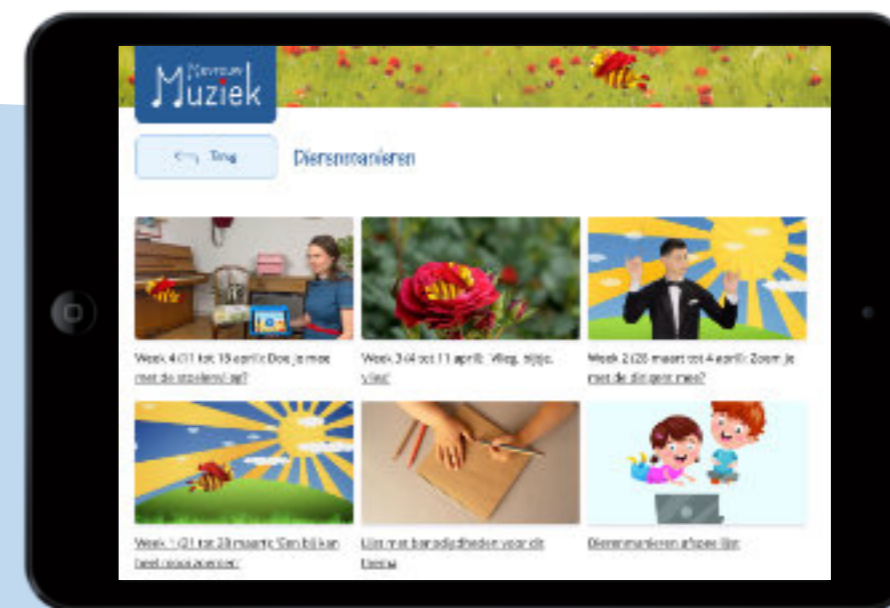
Nieuwe Muziek

Terug

Dierenmanieren

Week 4 (11 tot 18 april): Doe je mee met de stoelendans?

Week 3 (4 tot 11 april): Vlieg, vlieg, vlieg

Week 2 (28 maart tot 4 april): Zoem je met de dirigent mee?

Week 1 (21 tot 28 maart): Een bij kan heel mooi zoemen

Lijst met benodigdheden voor dit thema

Dierenmanieren afspeellijst